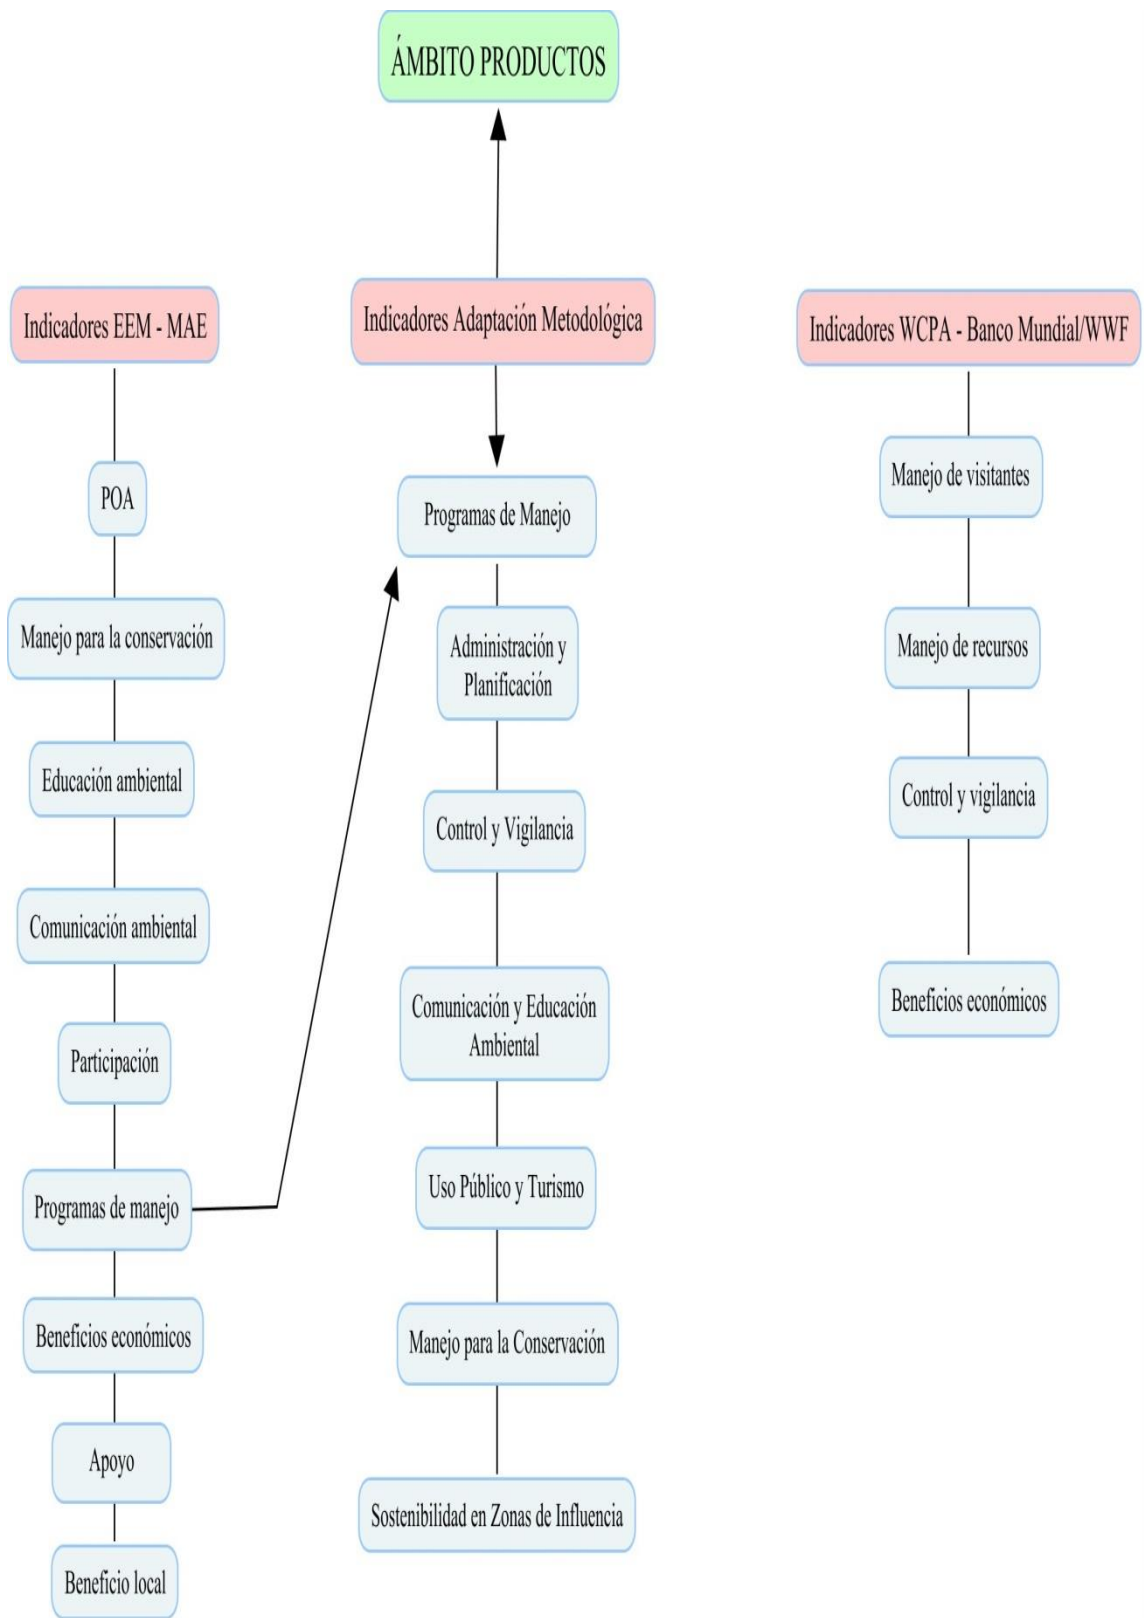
ÁMBITO PRODUCTOS

Indicadores EEM - MAE

POA

Manejo para la conservación

Educación ambiental

Comunicación ambiental

Participación

Programas de manejo

Beneficios económicos

Apoyo

Beneficio local

Indicadores Adaptación Metodológica

Programas de Manejo

Administración y Planificación

Control y Vigilancia

Comunicación y Educación Ambiental

Uso Público y Turismo

Manejo para la Conservación

Sostenibilidad en Zonas de Influencia

Indicadores WCPA - Banco Mundial/WWF

Manejo de visitantes

Manejo de recursos

Control y vigilancia

Beneficios económicos